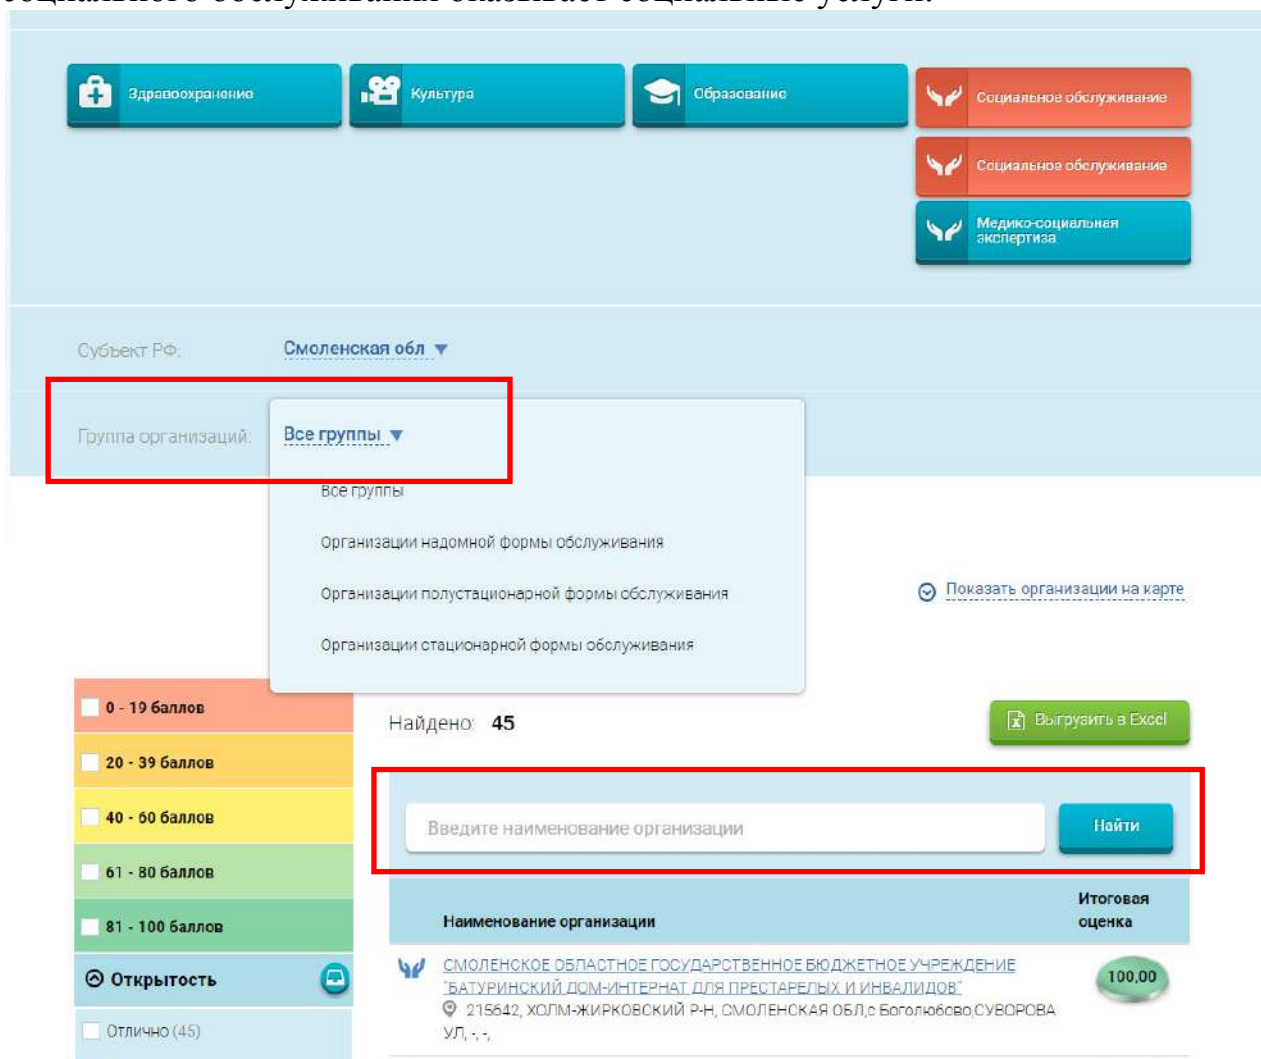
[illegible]

Здравоохранение

Культура

Образование

Социальное обслуживание

Социальное обслуживание

Медико-социальная экспертиза

Субъект РФ: Смоленская обл

Группа организаций: Все группы

Все группы

Организации надомной формы обслуживания

Организации полустационарной формы обслуживания

Организации стационарной формы обслуживания

Показать организации на карте

0 - 19 баллов

20 - 39 баллов

40 - 60 баллов

61 - 80 баллов

81 - 100 баллов

Открытость

Отлично (45)

Найдено: 45

Выгрузить в Excel

Введите наименование организации

Найти

| Наименование организации | Итоговая оценка |
|---|---|
| СМОЛЕНСКОЕ ОБЛАСТНОЕ ГОСУДАРСТВЕННОЕ БЮДЖЕТНОЕ УЧРЕЖДЕНИЕ "БАТУРИНСКИЙ ДОМ-ИНТЕРНАТ ДЛЯ ПРЕСТАРЕЛЫХ И ИНВАЛИДОВ" 215642, ХОЛМ-ЖИРКОВСКИЙ Р-Н, СМОЛЕНСКАЯ ОБЛ,с Боголюбово,СУВОРОВА УЛ, -, -, | 100,00 |